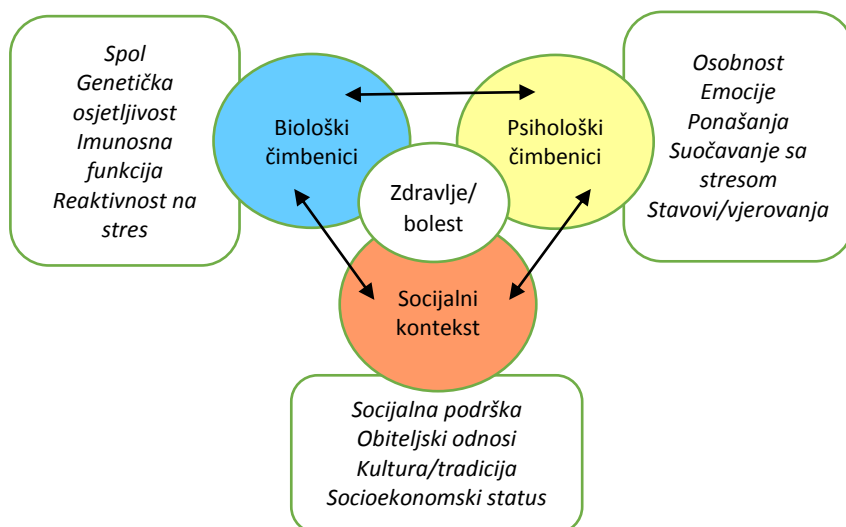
Spol
Genetička osjetljivost
Imunosna funkcija
Reaktivnost na stres

Biološki čimbenici

Psihološki čimbenici

Osobnost
Emocije
Ponašanja
Suočavanje sa stresom
Stavovi/vjerovanja

Zdravlje/ bolest

Socijalni kontekst

Socijalna podrška
Obiteljski odnosi
Kultura/tradicija
Socioekonomski status